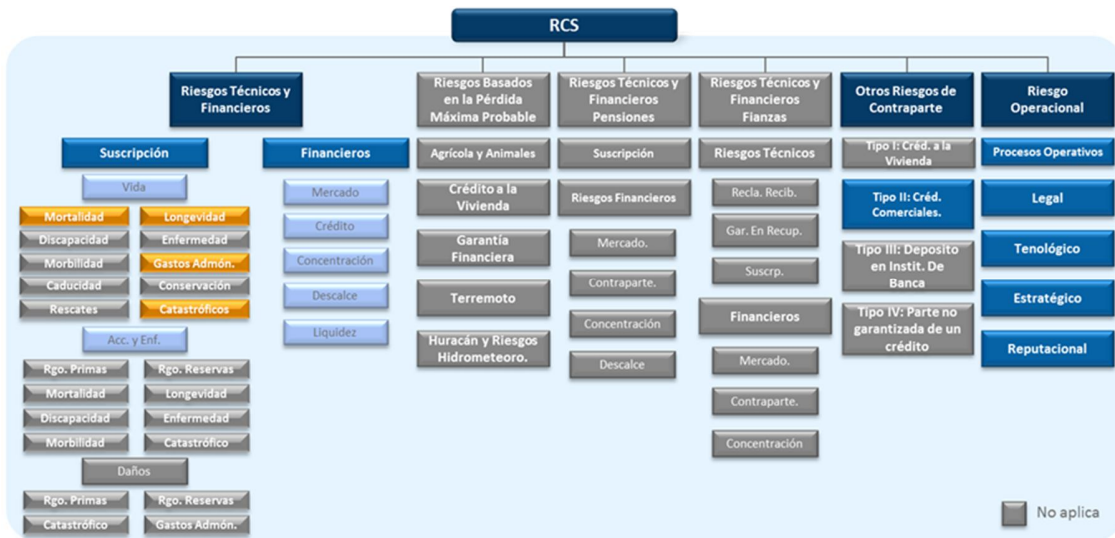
RCS

Riesgos Técnicos y Financieros

Suscripción

Vida

Mortalidad
Longevidad
Discapacidad
Enfermedad
Morbilidad
Gastos Admón.
Caducidad
Conservación
Rescates
Catastróficos

Acc. y Enf.

Rgo. Primas
Rgo. Reservas
Mortalidad
Longevidad
Discapacidad
Enfermedad
Morbilidad
Catastrófico

Daños

Rgo. Primas
Rgo. Reservas
Catastrófico
Gastos Admón.

Financieros

Mercado
Crédito
Concentración
Descalce
Liquidez

Riesgos Basados en la Pérdida Máxima Probable

Agrícola y Animales
Crédito a la Vivienda
Garantía Financiera
Terremoto
Huracán y Riesgos Hidrometeoro.

Riesgos Técnicos y Financieros Pensiones

Suscripción
Riesgos Financieros
Mercado.
Contraparte.
Concentración
Descalce

Riesgos Técnicos y Financieros Fianzas

Riesgos Técnicos
Recla. Recib.
Gar. En Recup.
Suscrp.
Financieros
Mercado.
Contraparte.
Concentración

Otros Riesgos de Contraparte

Tipo I: Créd. a la Vivienda
Tipo II: Créd. Comerciales.
Tipo III: Deposito en Instit. De Banca
Tipo IV: Parte no garantizada de un crédito

Riesgo Operacional

Procesos Operativos
Legal
Tenológico
Estratégico
Reputacional

No aplica